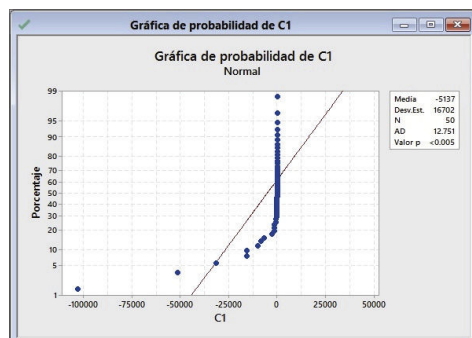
Gráfica de probabilidad de C1

Gráfica de probabilidad de C1
Normal

| | |
|---|---|
| Media | -5137 |
| Desv.Est. | 16702 |
| N | 50 |
| AD | 12.751 |
| Valor p | <0.005 |

Porcentaje

99
95
90
80
70
60
50
40
30
20
10
5
1

-100000 -75000 -50000 -25000 0 25000 50000

C1